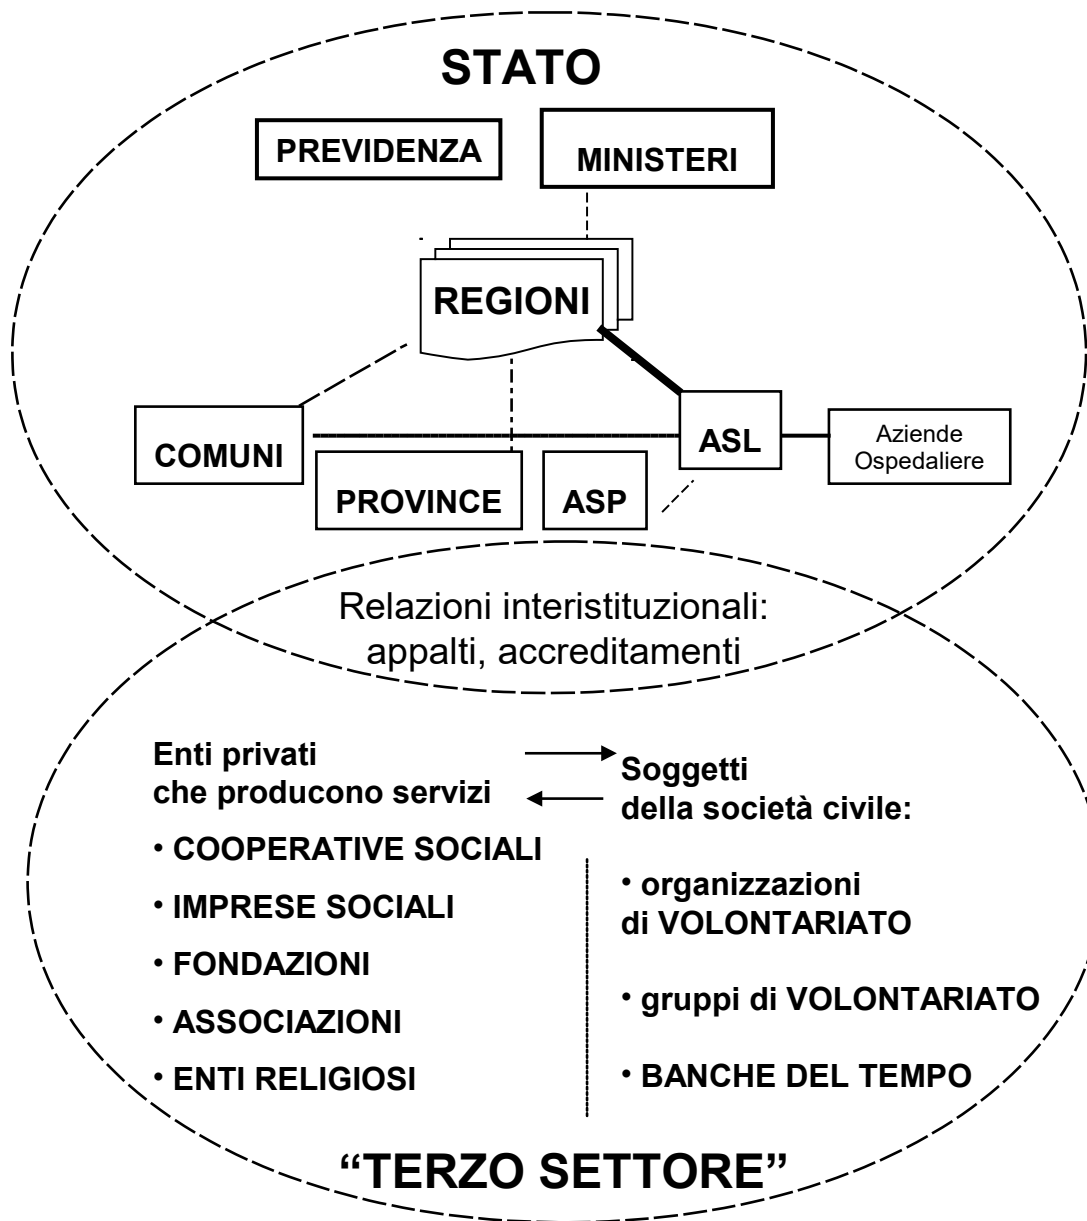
STATO

PREVIDENZA

MINISTERI

REGIONI

COMUNI

PROVINCE

ASP

ASL

Aziende Ospedaliere

Relazioni interistituzionali: appalti, accreditamenti

Enti privati che producono servizi

Soggetti della società civile:

• COOPERATIVE SOCIALI

• IMPRESE SOCIALI

• FONDAZIONI

• ASSOCIAZIONI

• ENTI RELIGIOSI

• organizzazioni di VOLONTARIATO

• gruppi di VOLONTARIATO

• BANCHE DEL TEMPO

"TERZO SETTORE"